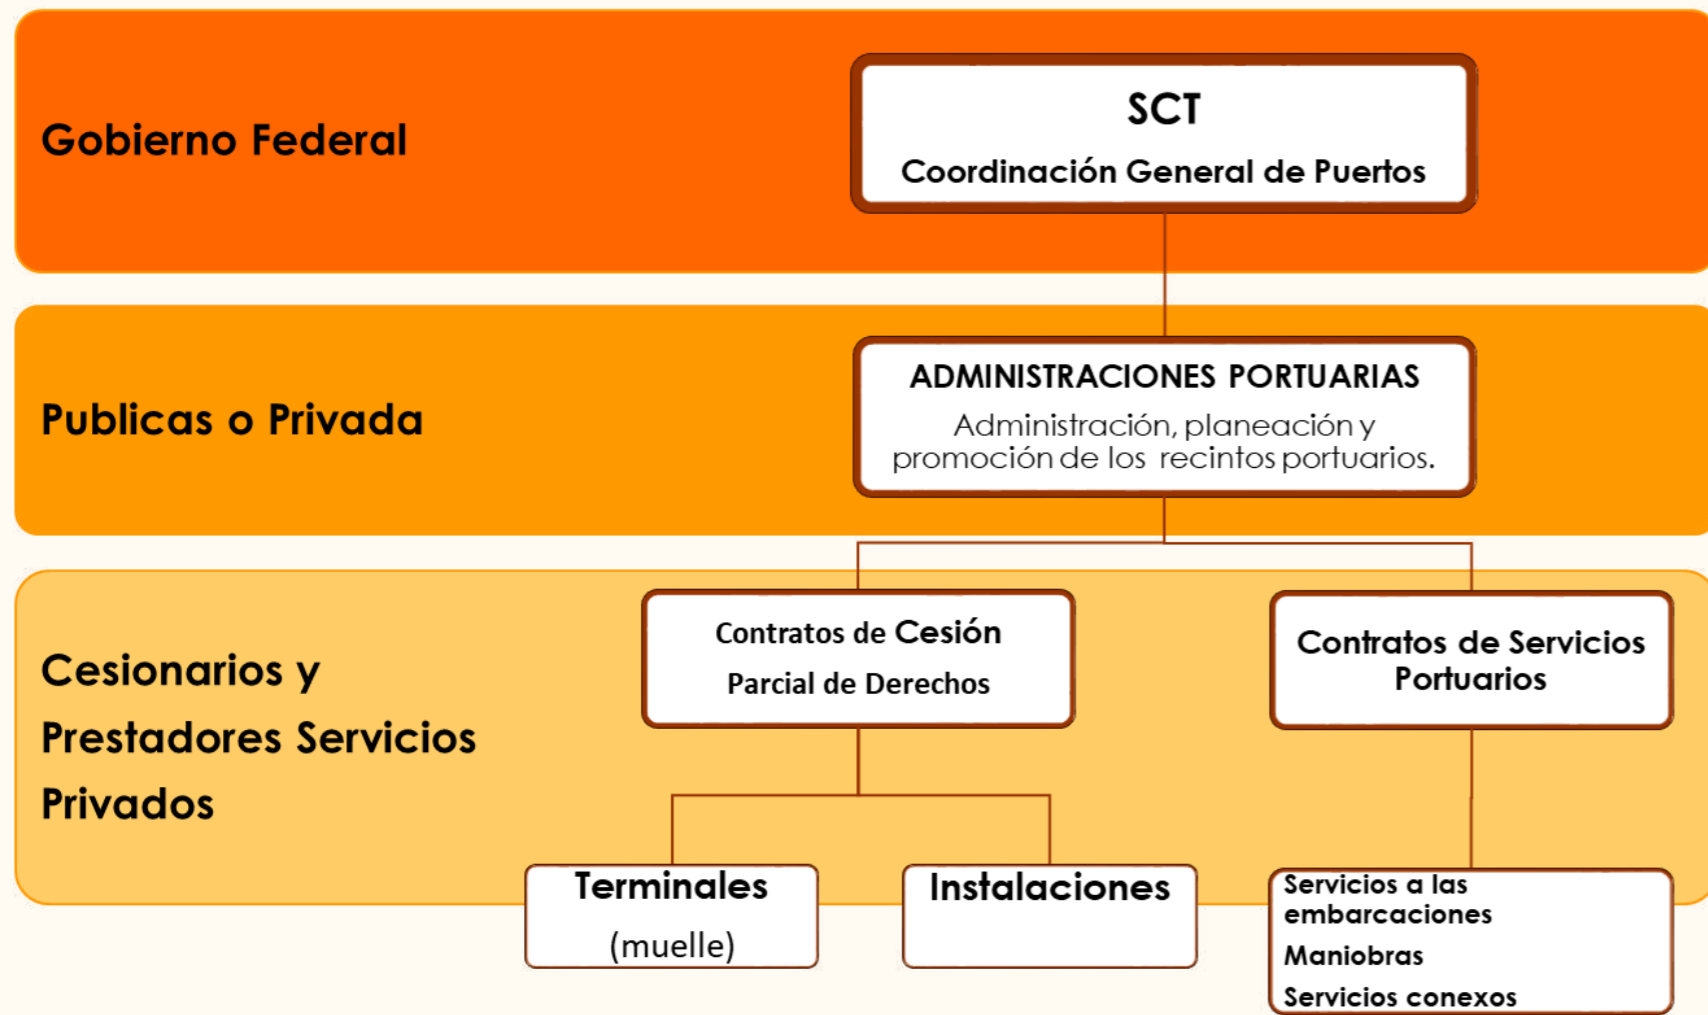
Gobierno Federal

SCT

Coordinación General de Puertos

Publicas o Privada

ADMINISTRACIONES PORTUARIAS

Administración, planeación y promoción de los recintos portuarios.

Cesionarios y Prestadores Servicios Privados

Contratos de Cesión Parcial de Derechos

Contratos de Servicios Portuarios

Terminales (muelle)

Instalaciones

Servicios a las embarcaciones
Maniobras
Servicios conexos